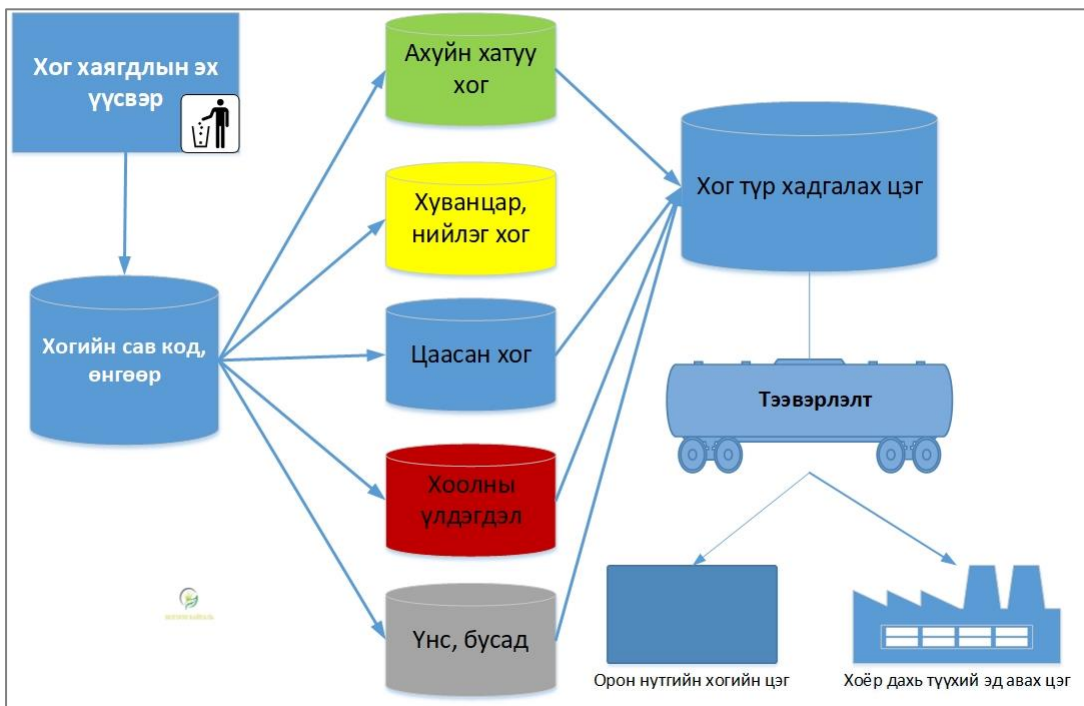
Хог хаягдлын эх үүсвэр

Хогийн сав код, өнгөөр

Ахуйн хатуу хог

Хуванцар, нийлэг хог

Цаасан хог

Хоолны үлдэгдэл

Үнс, бусад

Хог түр хадгалах цэг

Тээвэрлэлт

Орон нутгийн хогийн цэг

Хоёр дахь түүхий эд авах цэг